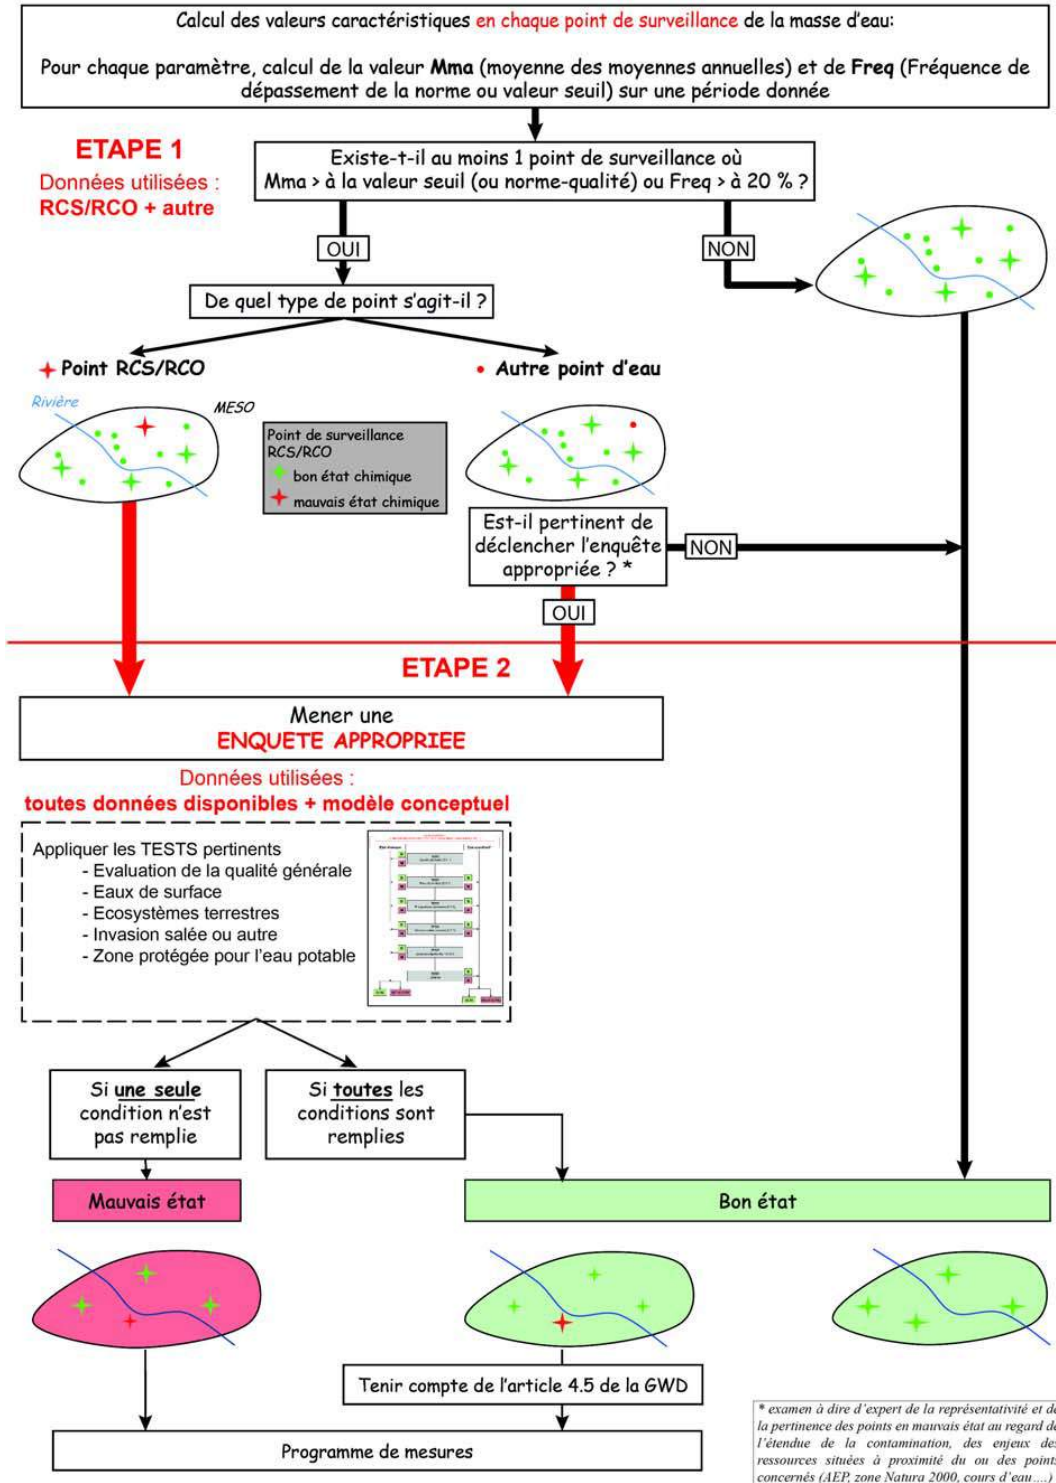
Calcul des valeurs caractéristiques en chaque point de surveillance de la masse d'eau:

Pour chaque paramètre, calcul de la valeur **Mma** (moyenne des moyennes annuelles) et de **Freq** (Fréquence de dépassement de la norme ou valeur seuil) sur une période donnée

ETAPE 1
Données utilisées :
RCS/RCO + autre

Existe-t-il au moins 1 point de surveillance où Mma > à la valeur seuil (ou norme-qualité) ou Freq > à 20 % ?

OUI

NON

De quel type de point s'agit-il ?

Point RCS/RCO

Autre point d'eau

Rivière

MESO

Point de surveillance RCS/RCO
bon état chimique
mauvais état chimique

Est-il pertinent de déclencher l'enquête appropriée ? *

NON

OUI

ETAPE 2

Mener une
ENQUETE APPROPRIEE

Données utilisées :
toutes données disponibles + modèle conceptuel

Appliquer les TESTS pertinents
- Evaluation de la qualité générale
- Eaux de surface
- Ecosystèmes terrestres
- Invasion salée ou autre
- Zone protégée pour l'eau potable

Si une seule condition n'est pas remplie

Si toutes les conditions sont remplies

Mauvais état

Bon état

Tenir compte de l'article 4.5 de la GWD

Programme de mesures

* examen à dire d'expert de la représentativité et de la pertinence des points en mauvais état au regard de l'étendue de la contamination, des enjeux des ressources situées à proximité du ou des points concernés (AEP, zone Natura 2000, cours d'eau....)